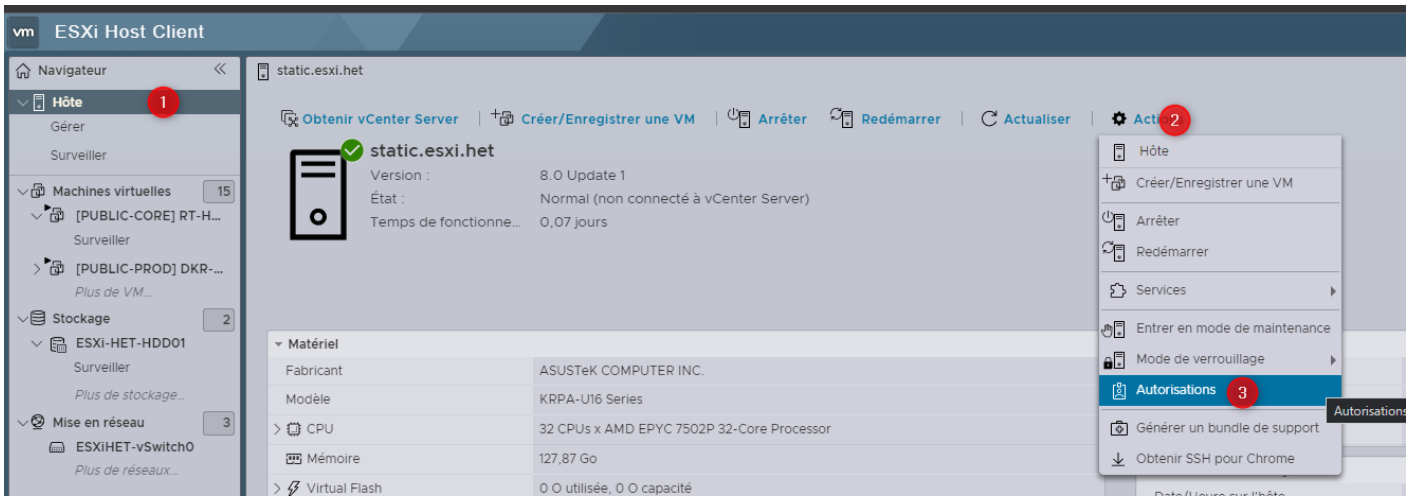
vm ESXi Host Client

Navigateur
Hôte 1
Gérer
Surveiller
Machines virtuelles 15
[PUBLIC-CORE] RT-H...
Surveiller
[PUBLIC-PROD] DKR-...
Plus de VM...
Stockage 2
ESXi-HET-HDD01
Surveiller
Plus de stockage...
Mise en réseau 3
ESXiHET-vSwitch0
Plus de réseaux...

static.esxi.het

Obtenir vCenter Server | Créer/Enregistrer une VM | Arrêter | Redémarrer | Actualiser | Acti 2

static.esxi.het
Version : 8.0 Update 1
État : Normal (non connecté à vCenter Server)
Temps de fonctionne... 0,07 jours

Hôte
Créer/Enregistrer une VM
Arrêter
Redémarrer
Services
Entrer en mode de maintenance
Mode de verrouillage
Autorisations 3
Générer un bundle de support
Obtenir SSH pour Chrome

Autorisations

Matériel
| Fabricant | ASUSTeK COMPUTER INC. |
|---|---|
| Modèle | KRPA-U16 Series |
| CPU | 32 CPUs x AMD EPYC 7502P 32-Core Processor |
| Mémoire | 127,87 Go |
| Virtual Flash | 0 O utilisée, 0 O capacité |

Date/Heure sur l'hôte